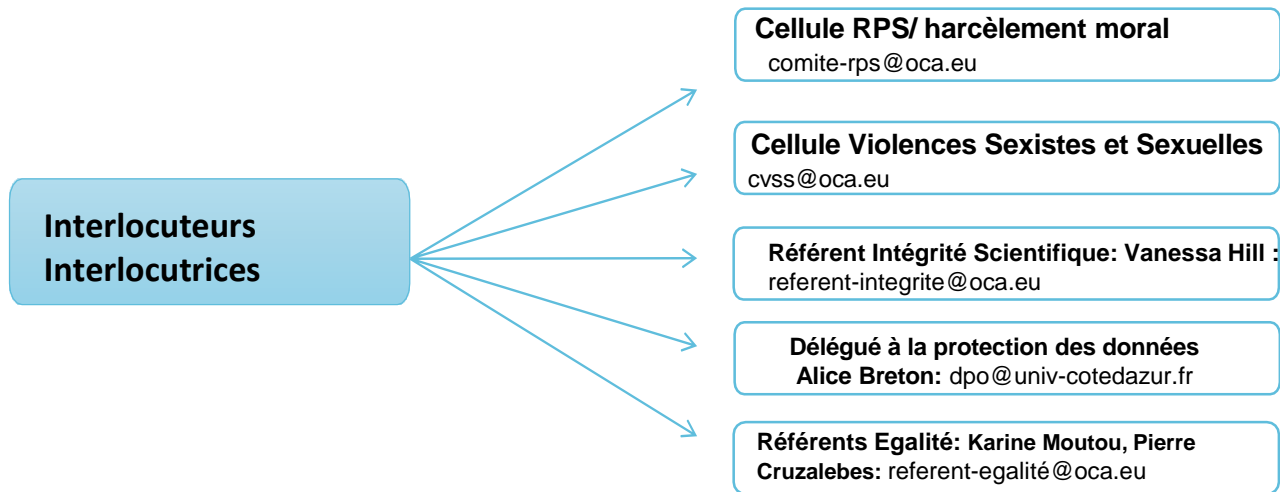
Interlocuteurs
Interlocutrices

Cellule RPS/ harcèlement moral
comite-rps@oca.eu

Cellule Violences Sexistes et Sexuelles
cvss@oca.eu

Référent Intégrité Scientifique: Vanessa Hill :
referent-integrite@oca.eu

Délégué à la protection des données
Alice Breton: dpo@univ-cotedazur.fr

Référents Egalité: Karine Moutou, Pierre Cruzalebes: referent-egalité@oca.eu